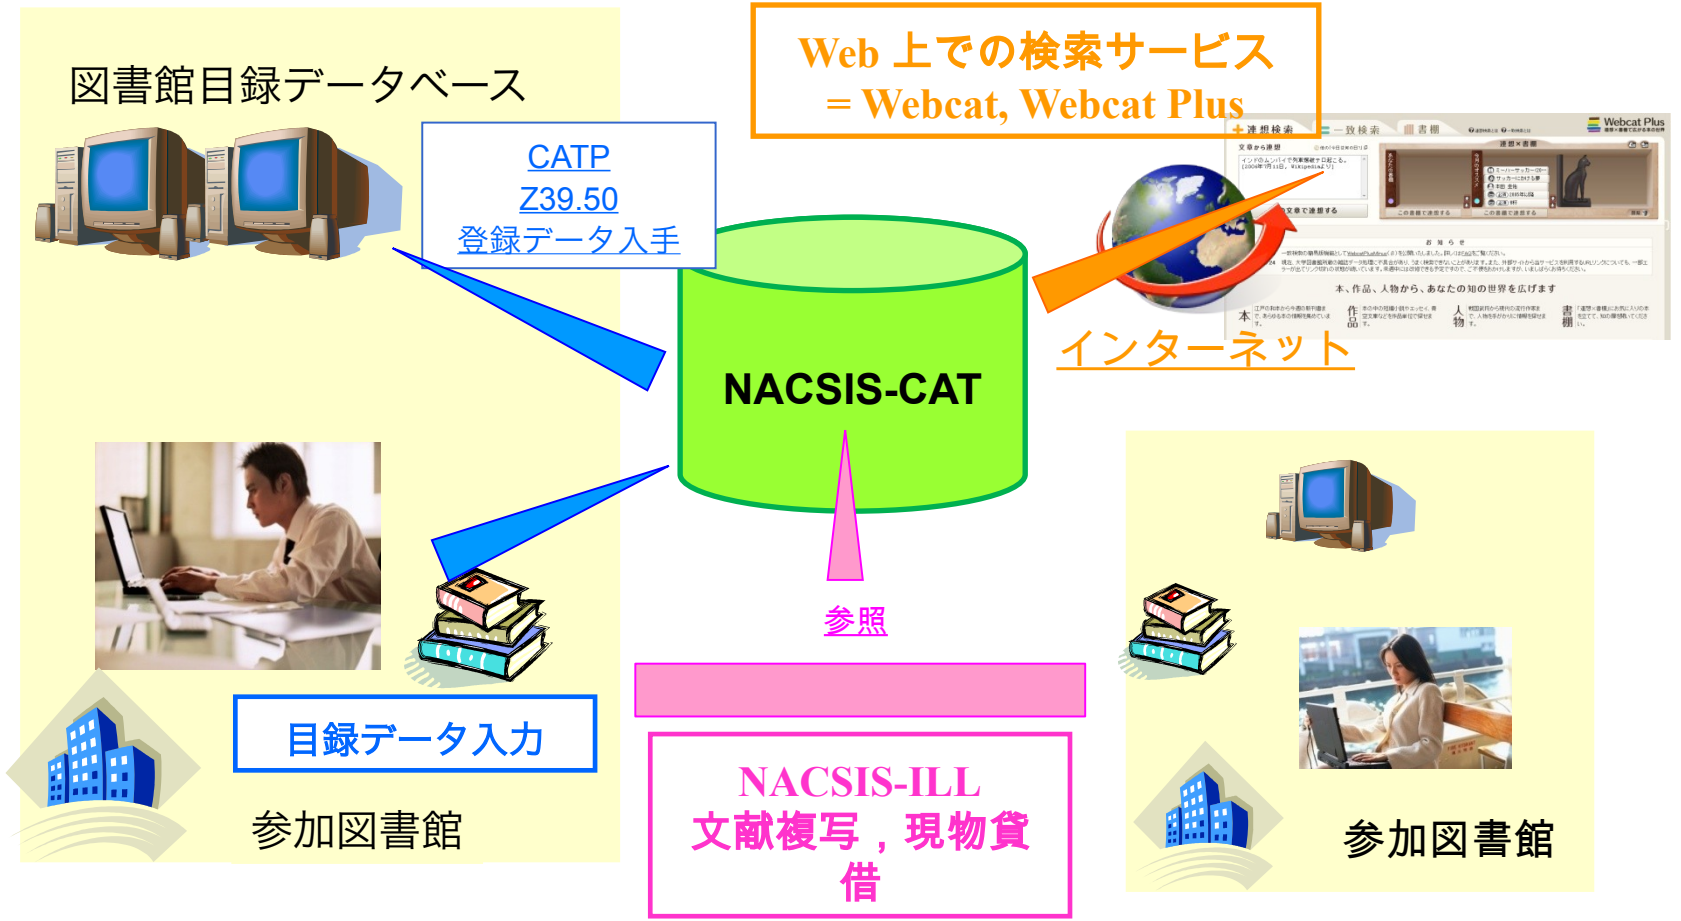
図書館目録データベース

CATP
Z39.50
登録データ入手

Web 上での検索サービス
＝Webcat, Webcat Plus

Webcat Plus

連想検索 一致検索 書棚

本、作品、人物から、あなたの知の世界を広げます

インターネット

NACSIS-CAT

参照

目録データ入力

参加図書館

NACSIS-ILL
文献複写，現物貸借

参加図書館